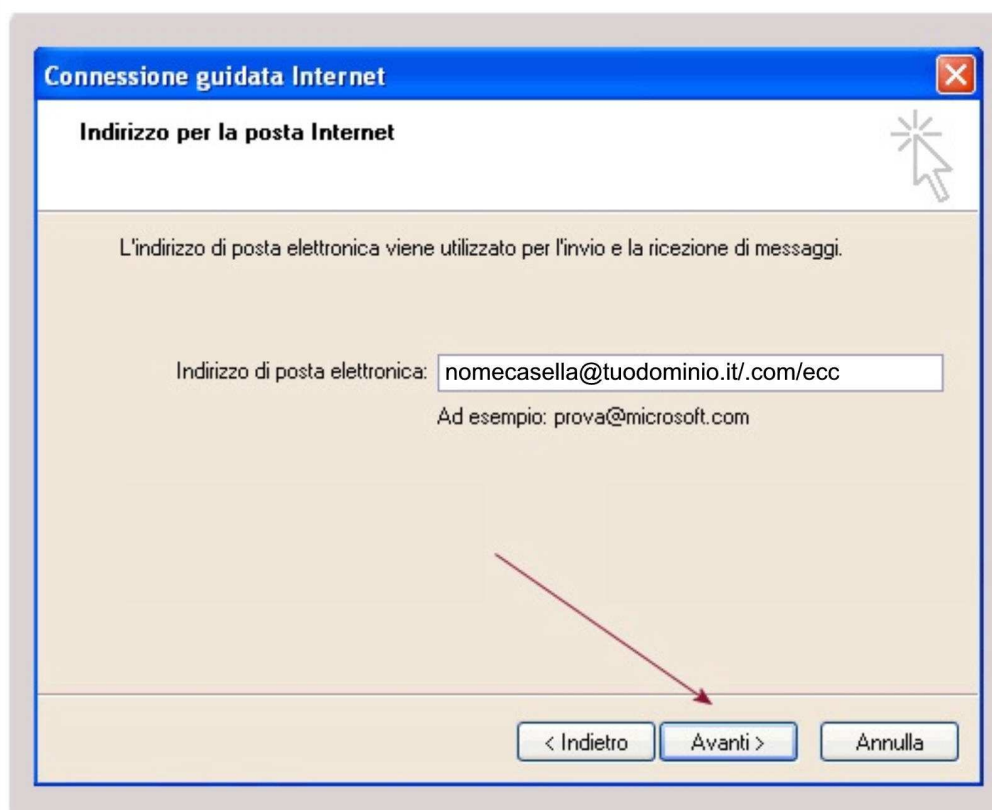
Connessione guidata Internet

Indirizzo per la posta Internet

L'indirizzo di posta elettronica viene utilizzato per l'invio e la ricezione di messaggi.

Indirizzo di posta elettronica: nomecasella@tuodominio.it/.com/ecc

Ad esempio: prova@microsoft.com

< Indietro

Avanti >

Annulla